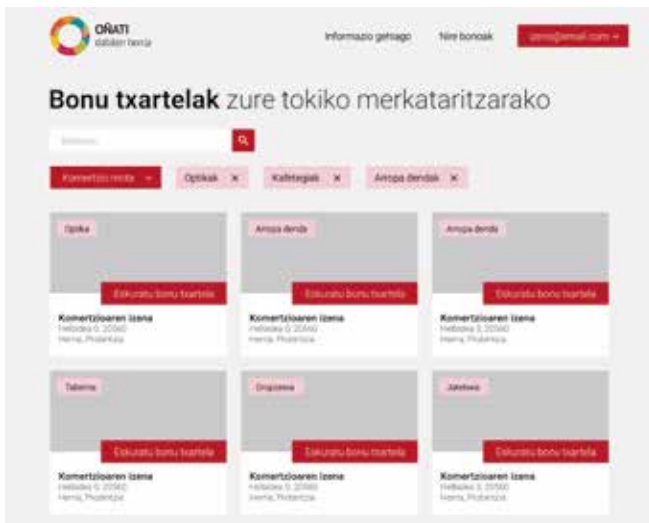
OÑATI
dabilen herria

Informazio gehiago
Nire bonoak
zero@email.com

**Bonu txartelak** zure tokiko merkataritzarako

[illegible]

Komertzio mota
Optikak ×
Kafetegiak ×
Arropa dendak ×

Optika
Eskuratu bonu txartela
Komertzioaren izena
Helbidea 0, 20560
Herria, Probintzia

Arropa denda
Eskuratu bonu txartela
Komertzioaren izena
Helbidea 0, 20560
Herria, Probintzia

Arropa denda
Eskuratu bonu txartela
Komertzioaren izena
Helbidea 0, 20560
Herria, Probintzia

Taberna
Eskuratu bonu txartela
Komertzioaren izena
Helbidea 0, 20560
Herria, Probintzia

Drogeria
Eskuratu bonu txartela
Komertzioaren izena
Helbidea 0, 20560
Herria, Probintzia

Jatetxea
Eskuratu bonu txartela
Komertzioaren izena
Helbidea 0, 20560
Herria, Probintzia